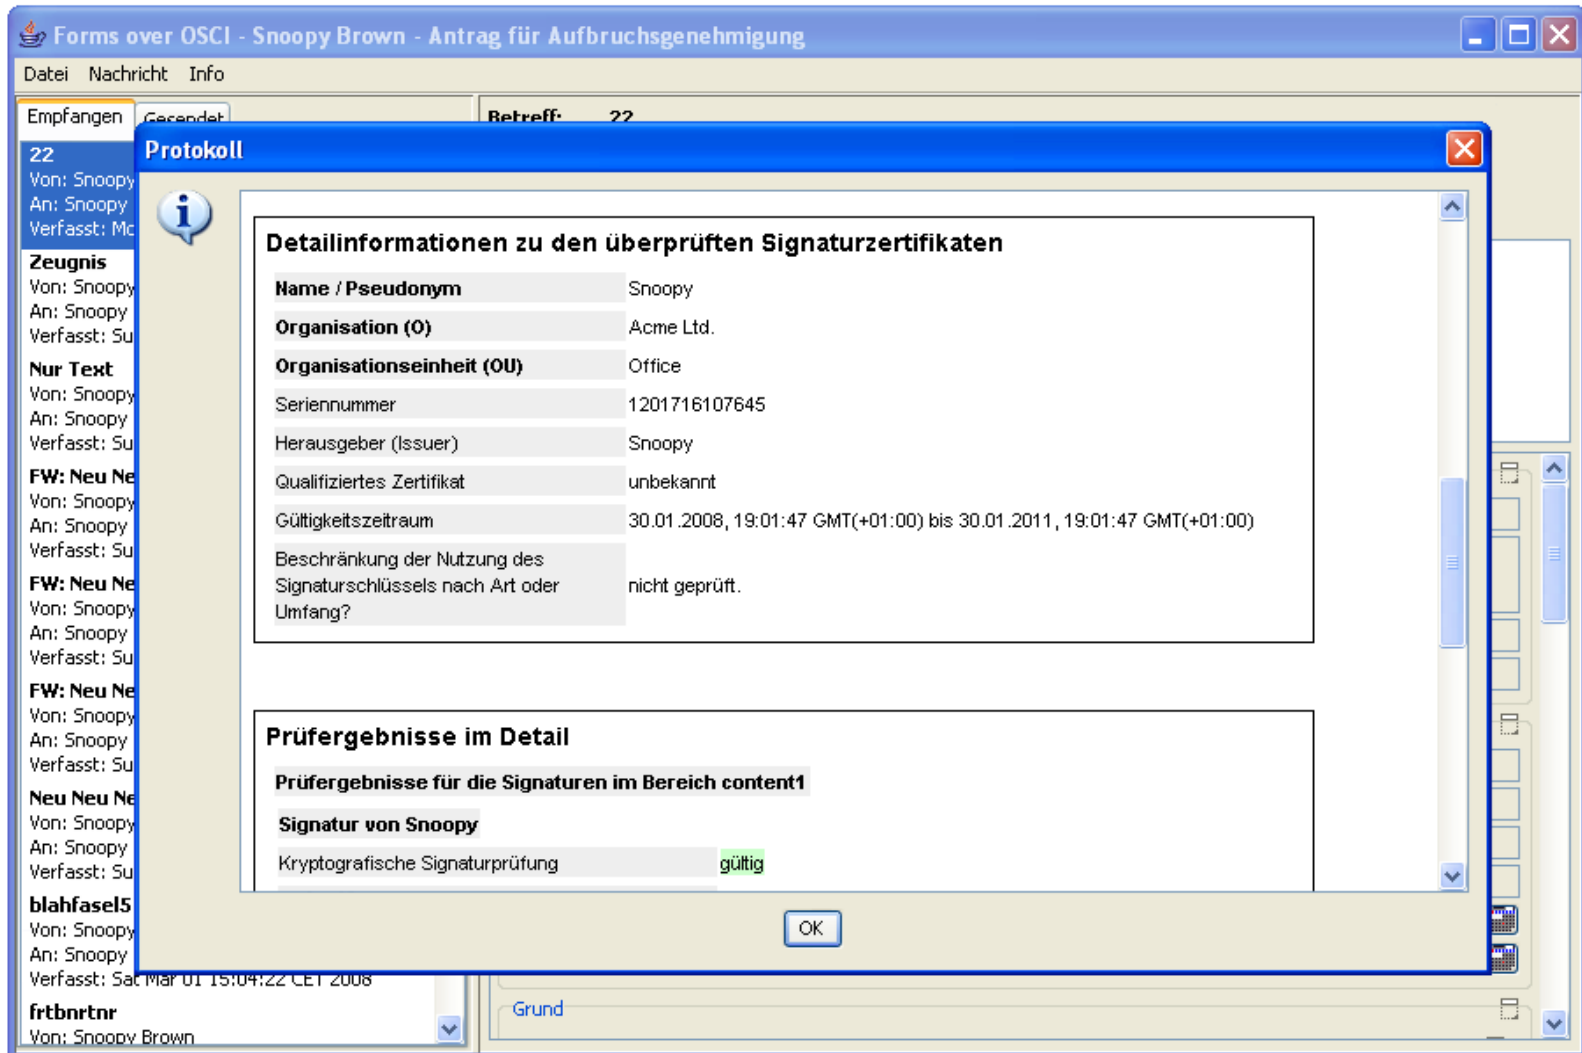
Forms over OSCI - Snoopy Brown - Antrag für Aufbruchsgenehmigung

Datei Nachricht Info

Empfangen Gesendet

Betreff: 22

22
Von: Snoopy
An: Snoopy
Verfasst: Mo

Zeugnis
Von: Snoopy
An: Snoopy
Verfasst: Su

Nur Text
Von: Snoopy
An: Snoopy
Verfasst: Su

FW: Neu Ne
Von: Snoopy
An: Snoopy
Verfasst: Su

FW: Neu Ne
Von: Snoopy
An: Snoopy
Verfasst: Su

FW: Neu Ne
Von: Snoopy
An: Snoopy
Verfasst: Su

Neu Neu Ne
Von: Snoopy
An: Snoopy
Verfasst: Su

blahfasel5
Von: Snoopy
An: Snoopy
Verfasst: Sat Mar 01 15:04:22 CET 2008

frtbnrtnr
Von: Snoopy Brown

Protokoll

Detailinformationen zu den überprüften Signaturzertifikaten

| | |
|---|---|
| Name / Pseudonym | Snoopy |
| Organisation (O) | Acme Ltd. |
| Organisationseinheit (OU) | Office |
| Seriennummer | 1201716107645 |
| Herausgeber (Issuer) | Snoopy |
| Qualifiziertes Zertifikat | unbekannt |
| Gültigkeitszeitraum | 30.01.2008, 19:01:47 GMT(+01:00) bis 30.01.2011, 19:01:47 GMT(+01:00) |
| Beschränkung der Nutzung des Signaturschlüssels nach Art oder Umfang? | nicht geprüft. |

Prüfergebnisse im Detail

Prüfergebnisse für die Signaturen im Bereich content1

Signatur von Snoopy

Kryptografische Signaturprüfung gültig

OK

Grund